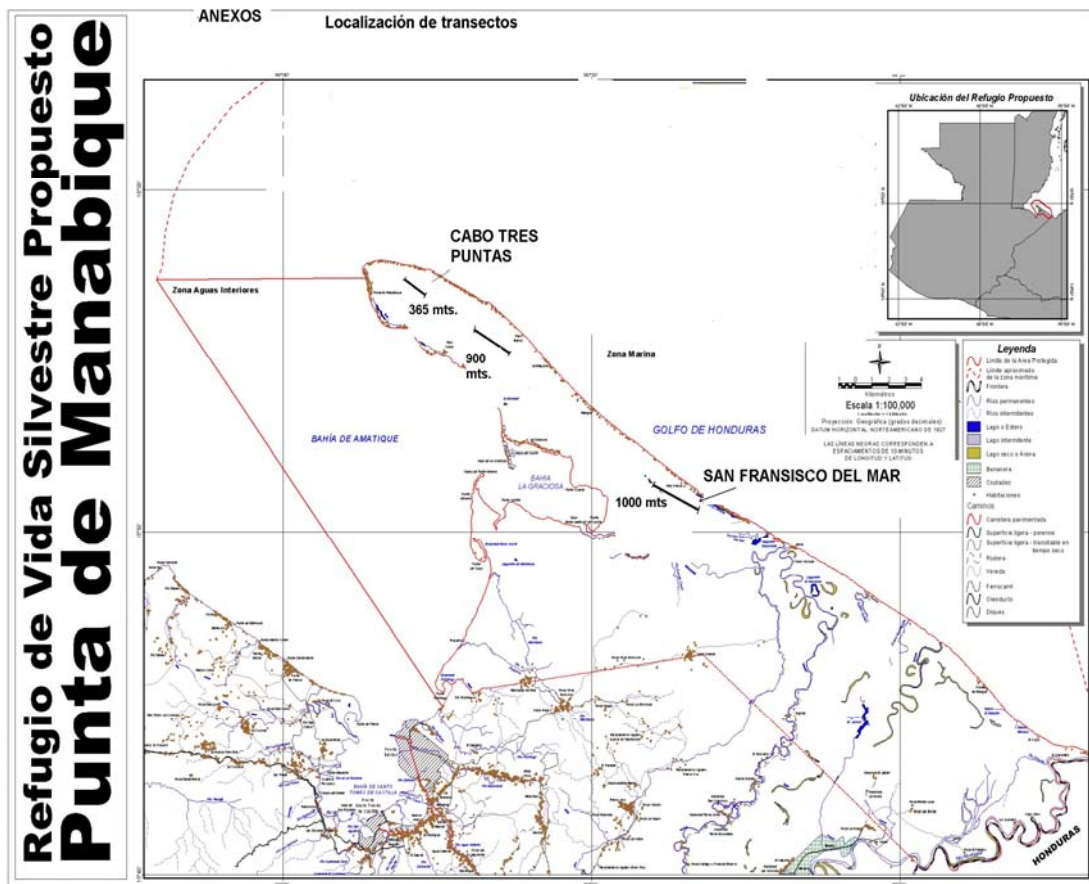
Refugio de Vida Silvestre Propuesto
Punta de Manabique

ANEXOS

Localización de transectos

Ubicación del Refugio Propuesto

CABO TRES PUNTAS

Zona Aguas Interiores

365 mts.

900 mts.

Zona Marina

BAHÍA DE AMATIQUE

GOLFO DE HONDURAS

BAHÍA LA GRACIOSA

SAN FRANSISCO DEL MAR

1000 mts

Kilómetros

Escala 1:100,000

Proyección: Geográfica (grados decimales)
DATUM HORIZONTAL NORTEAMERICANO DE 1927

LAS LÍNEAS NEGRAS CORRESPONDEN A ESPACIAMIENTOS DE 10 MINUTOS DE LONGITUD Y LATITUD

Leyenda
Límite de la Área Protegida
Límite aproximado de la zona marítima
Frontera
Ríos permanentes
Ríos intermitentes
Lago o Estero
Lago intermitente
Lago seco o Arena
Bananera
Ciudades
Habitaciones
Caminos
Carretera pavimentada
Superficie ligera - perenne
Superficie ligera - transitable en tiempo seco
Rodera
Vereda
Ferrocarril
Oleoducto
Diques

BAHÍA DE SANTO TOMÁS DE CASTILLA

HONDURAS